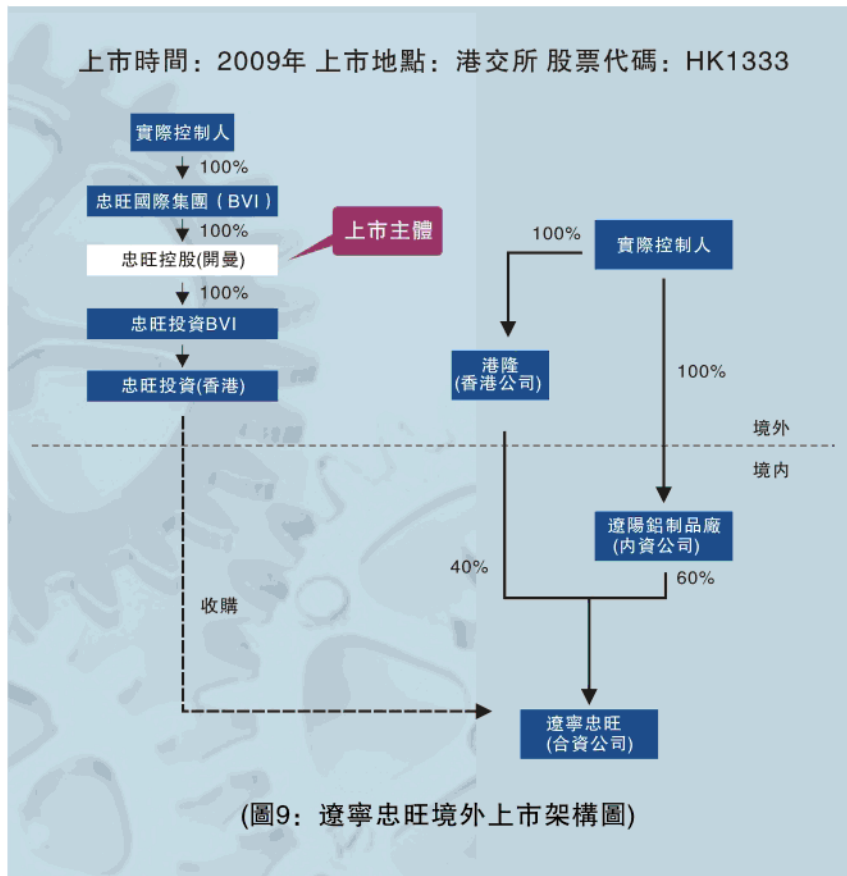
上市時間：2009年 上市地點：港交所 股票代碼：HK1333

實際控制人

100%

忠旺國際集團（BVI）

100%

忠旺控股(開曼)

上市主體

100%

忠旺投資BVI

忠旺投資(香港)

收購

100%

實際控制人

港隆
(香港公司)

100%

境外

境内

遼陽鋁制品廠
(内資公司)

40%

60%

遼寧忠旺
(合資公司)

(圖9：遼寧忠旺境外上市架構圖)